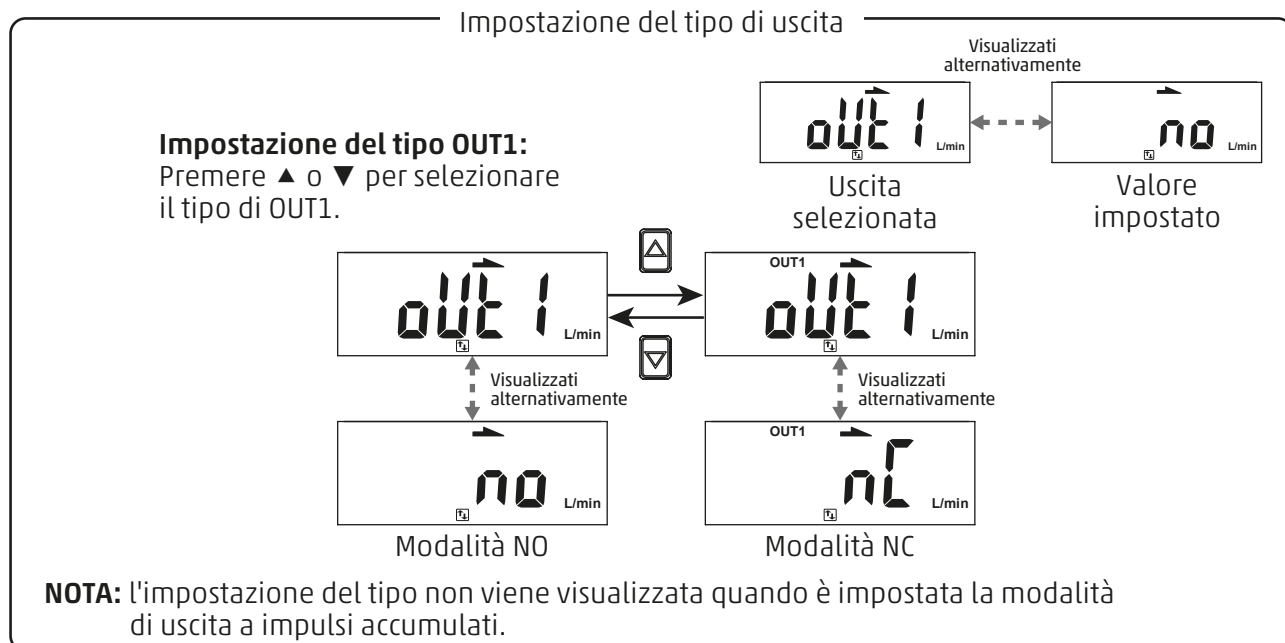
Impostazione del tipo di uscita

Visualizzati alternativamente

oUt1 L/min

no L/min

Uscita selezionata

Valore impostato

**Impostazione del tipo OUT1:**
Premere ▲ o ▼ per selezionare il tipo di OUT1.

oUt1 L/min

OUT1 oUt1 L/min

Visualizzati alternativamente

Visualizzati alternativamente

no L/min

OUT1 nC L/min

Modalità NO

Modalità NC

**NOTA:** l'impostazione del tipo non viene visualizzata quando è impostata la modalità di uscita a impulsi accumulati.